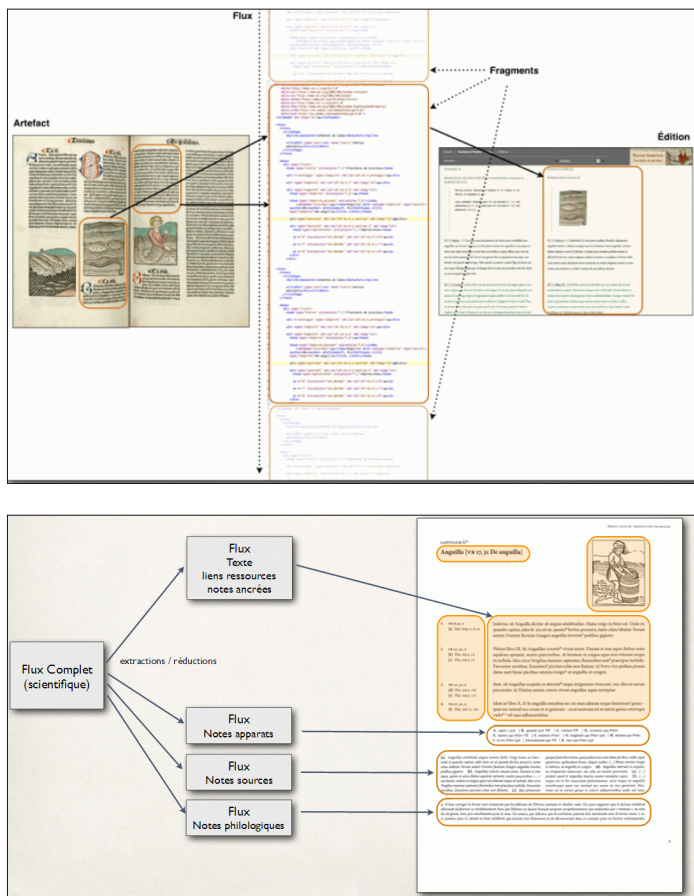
Flux

Fragments

Artefact

Édition

Flux
Texte
liens ressources
notes ancrées

Flux Complet
(scientifique)

extractions / réductions

Flux
Notes apparats

Flux
Notes sources

Flux
Notes philologiques

Anguilla [VB 17, 31 De anguilla]